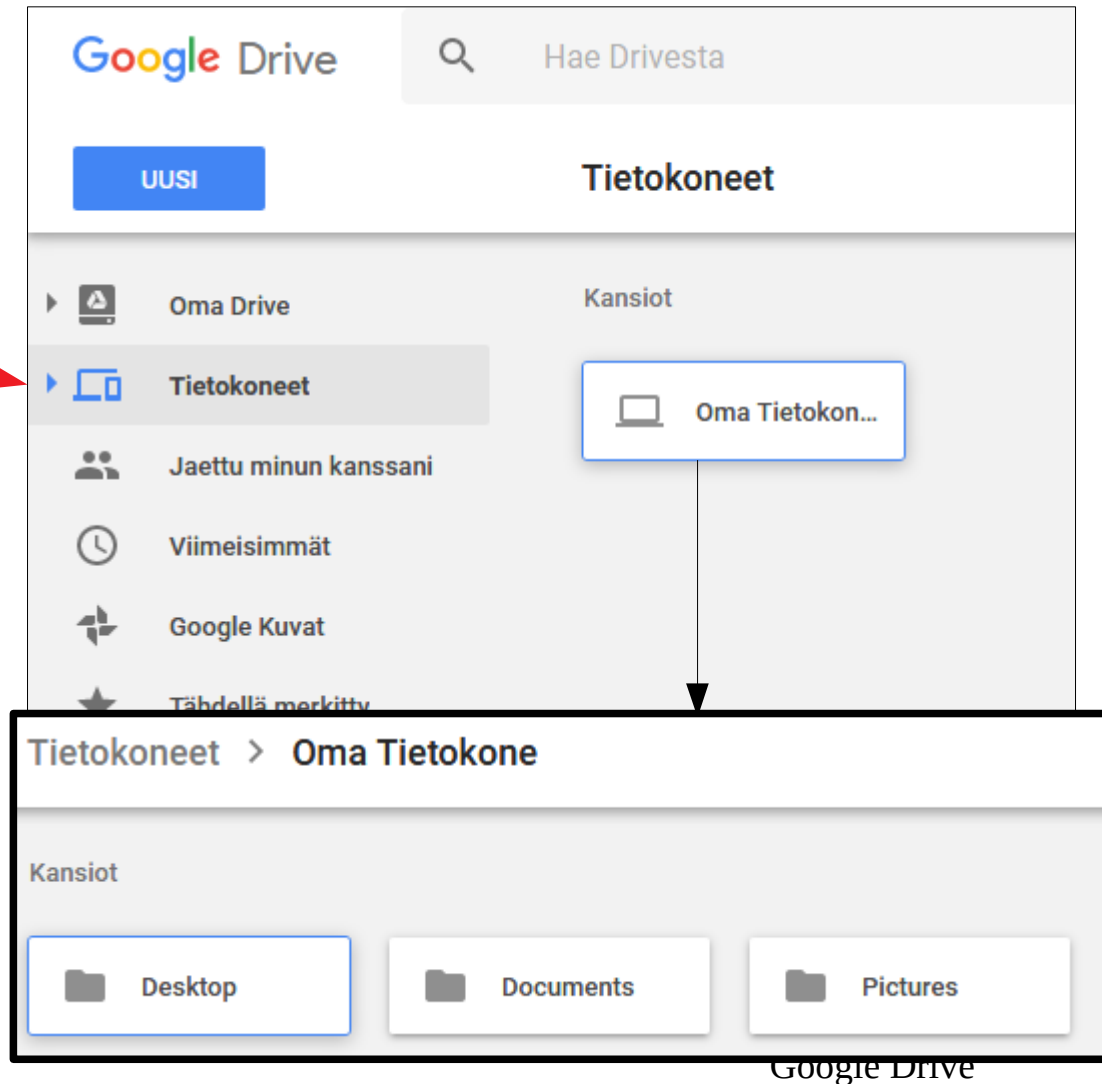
Google Drive

Hae Drivesta

UUSI

Tietokoneet

Oma Drive

Tietokoneet

Jaettu minun kanssani

Viimeisimmät

Google Kuvat

Tähdellä merkitty

Kansiot

Oma Tietokon...

Tietokoneet > Oma Tietokone

Kansiot

Desktop

Documents

Pictures

Google Drive